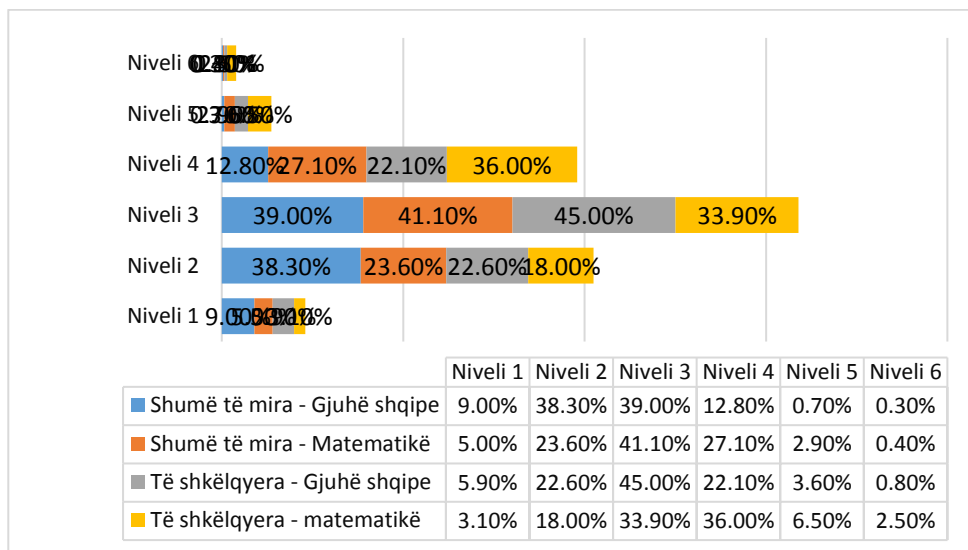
Niveli 6 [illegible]

Niveli 5 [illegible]

Niveli 4 12.80% 27.10% 22.10% 36.00%

Niveli 3 39.00% 41.10% 45.00% 33.90%

Niveli 2 38.30% 23.60% 22.60% 18.00%

Niveli 1 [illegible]

| | Niveli 1 | Niveli 2 | Niveli 3 | Niveli 4 | Niveli 5 | Niveli 6 |
|---|---|---|---|---|---|---|
| Shumë të mira - Gjuhë shqipe | 9.00% | 38.30% | 39.00% | 12.80% | 0.70% | 0.30% |
| Shumë të mira - Matematikë | 5.00% | 23.60% | 41.10% | 27.10% | 2.90% | 0.40% |
| Të shkëlqyera - Gjuhë shqipe | 5.90% | 22.60% | 45.00% | 22.10% | 3.60% | 0.80% |
| Të shkëlqyera - matematikë | 3.10% | 18.00% | 33.90% | 36.00% | 6.50% | 2.50% |